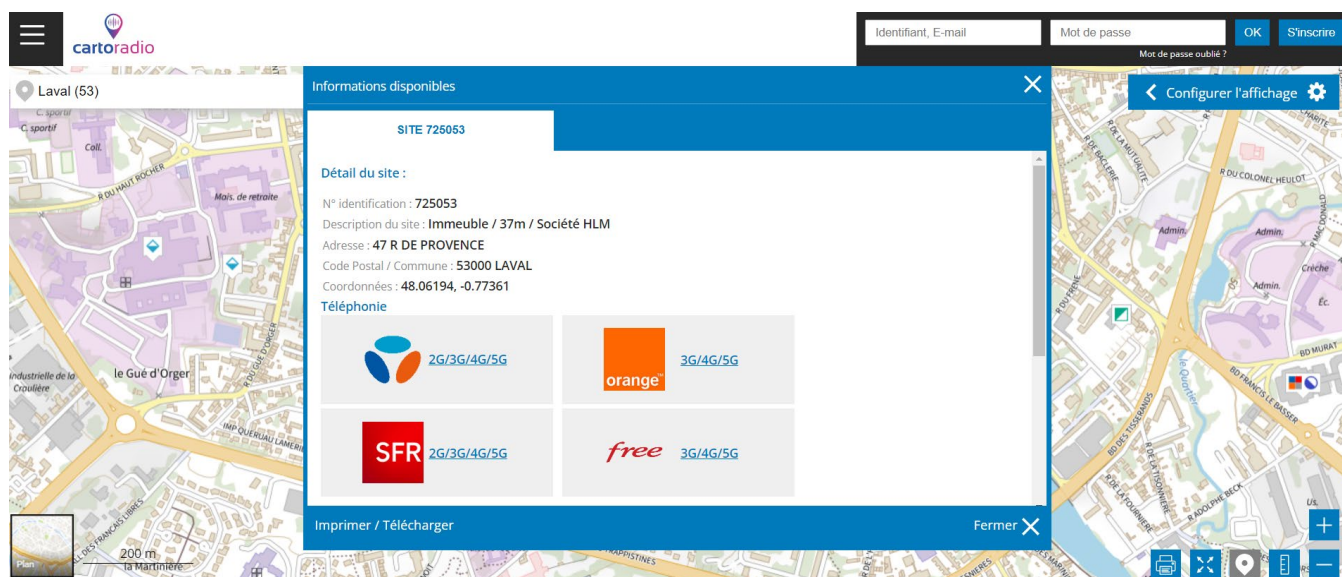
cartoradio

Identifiant, E-mail
Mot de passe
OK
S'inscrire
Mot de passe oublié ?

Laval (53)

Configurer l'affichage

Informations disponibles

SITE 725053

Détail du site :

N° identification : 725053
Description du site : Immeuble / 37m / Société HLM
Adresse : 47 R DE PROVENCE
Code Postal / Commune : 53000 LAVAL
Coordonnées : 48.06194, -0.77361

Téléphonie

2G/3G/4G/5G
orange 3G/4G/5G
SFR 2G/3G/4G/5G
free 3G/4G/5G

Imprimer / Télécharger
Fermer

C. sportif
Coll.
R DU HAUT ROCHER
Mais. de retraite
le Gué d'Orger
Industrielle de la Crulière
IMP QUERUAU LAMERIE
R DU GUE D'ORGER
R DU COLONEL HEULOT
R DE LA MUTUALITE
R DE BACHERIE
Admin.
Crèche
Admin.
Éc.
BD MURAT
BD FRANCIS LE BASSER
R DES TISSERANDS
R DE LA TISONNIERE
R ADOLPHE BECK
Us.
le Quartier
R DU PREFET
R DES FOURNIER
Plan
200 m
la Martinière
ALL DES FRANCAIS LIBRES
TRAPPISTINES